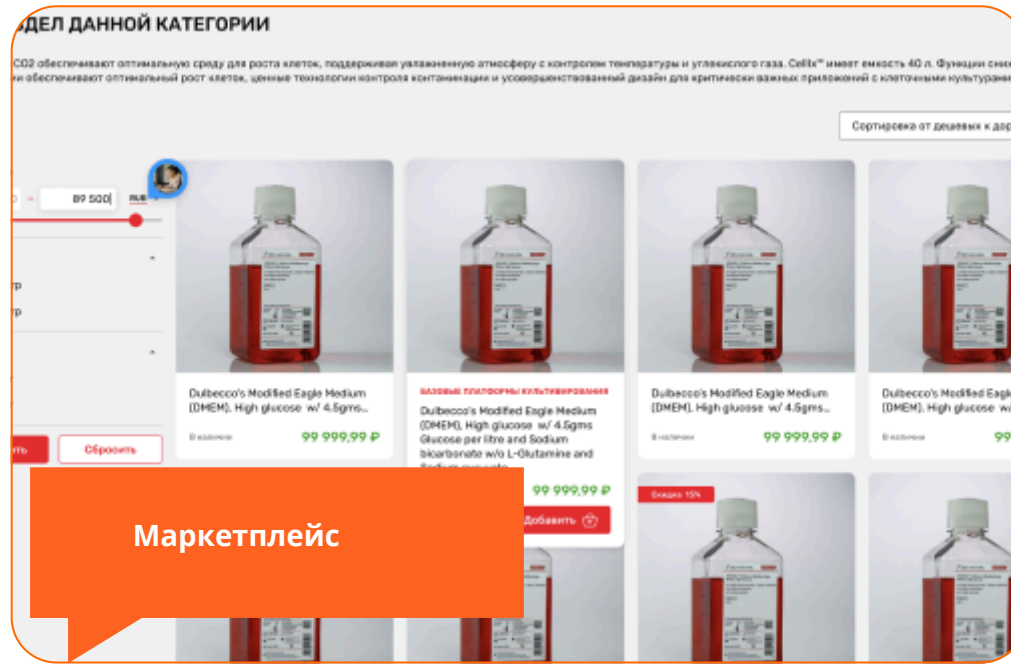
ДЕЛ ДАННОЙ КАТЕГОРИИ

СО2 обеспечивают оптимальную среду для роста клеток, поддерживая увлажненную атмосферу с контролем температуры и углекислого газа. Cellix™ имеет емкость 40 л. Функции сни обеспечивают оптимальный рост клеток, ценные технологии контроля контаминации и усовершенствованный дизайн для критически важных приложений с клеточными культурам

Сортировка от дешевых к дор

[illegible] – 89 500 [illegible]

тр

тр

ть

Сбросить

Dulbecco's Modified Eagle Medium (DMEM), High glucose w/ 4.5gms...

В наличии

99 999,99 ₽

БАЗОВЫЕ ПЛАТФОРМЫ КУЛЬТИВИРОВАНИЯ

Dulbecco's Modified Eagle Medium (DMEM), High glucose w/ 4.5gms Glucose per litre and Sodium bicarbonate w/o L-Glutamine and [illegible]

99 999,99 ₽

Добавить

Dulbecco's Modified Eagle Medium (DMEM), High glucose w/ 4.5gms...

В наличии

99 999,99 ₽

Dulbecco's Modified Eagle Medium (DMEM), High glucose w/ 4.5gms...

В наличии

99

Скидка 15%

Маркетплейс